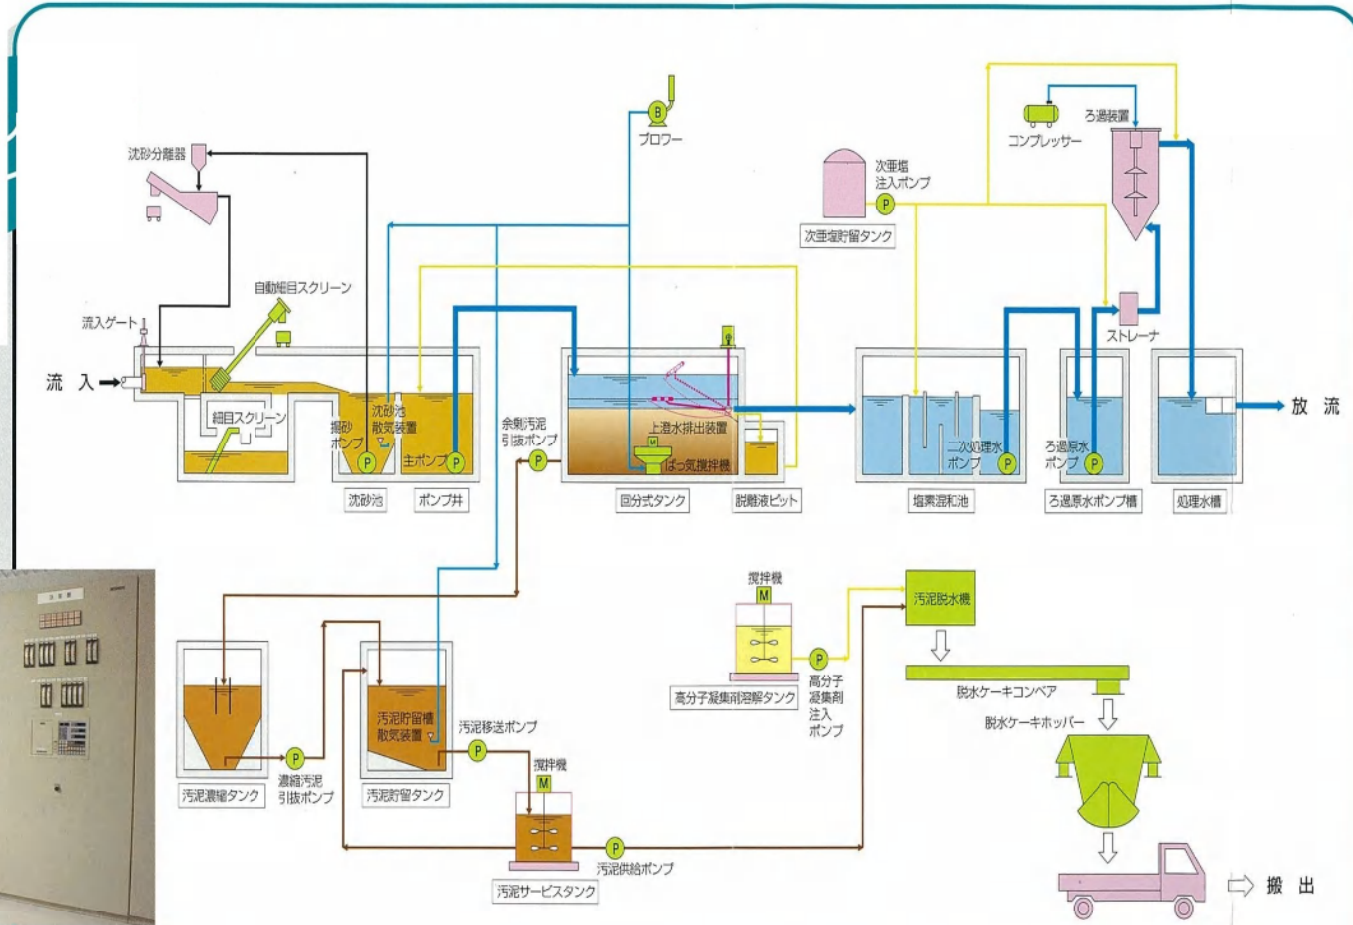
沈砂分離器
自動細目スクリーン
流入ゲート
流 入
細目スクリーン
揚砂ポンプ
沈砂池散気装置
主ポンプ
P
P
沈砂池
ポンプ井
B
ブロワー
余剰汚泥引抜ポンプ
P
上澄水排出装置
M
ばっ気撹拌機
回分式タンク
脱離液ピット
次亜塩注入ポンプ
P
次亜塩貯留タンク
コンプレッサー
ろ過装置
ストレーナ
二次処理水ポンプ
P
ろ過原水ポンプ
P
塩素混和池
ろ過原水ポンプ槽
処理水槽
放 流
撹拌機
M
P
高分子凝集剤溶解タンク
高分子凝集剤注入ポンプ
汚泥脱水機
脱水ケーキコンベア
脱水ケーキホッパー
搬 出
汚泥濃縮タンク
P
濃縮汚泥引抜ポンプ
汚泥貯留槽散気装置
汚泥貯留タンク
汚泥移送ポンプ
P
撹拌機
M
P
汚泥供給ポンプ
汚泥サービスタンク